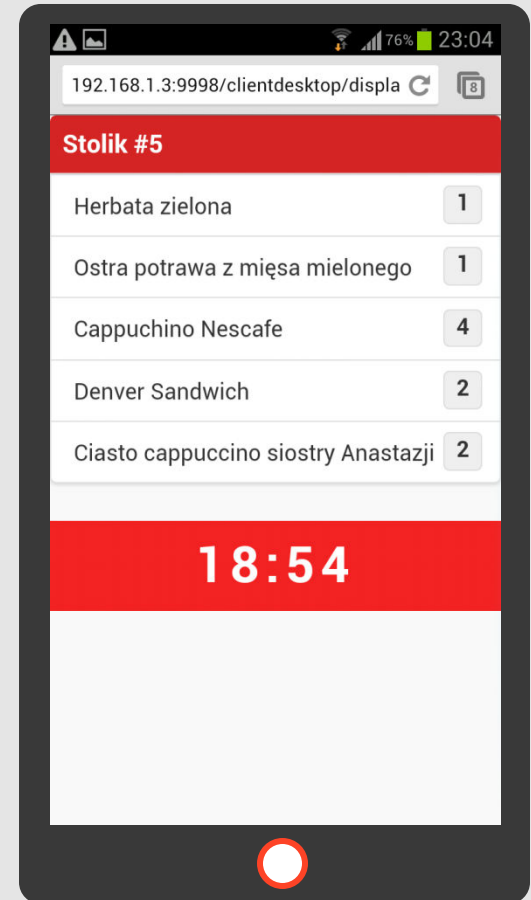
76% 23:04

192.168.1.3:9998/clientdesktop/displa

8

Stolik #5

| | |
|---|---|
| Herbata zielona | 1 |
| Ostra potrawa z mięsa mielonego | 1 |
| Cappuchino Nescafe | 4 |
| Denver Sandwich | 2 |
| Ciasto cappuccino siostry Anastazji | 2 |

18:54